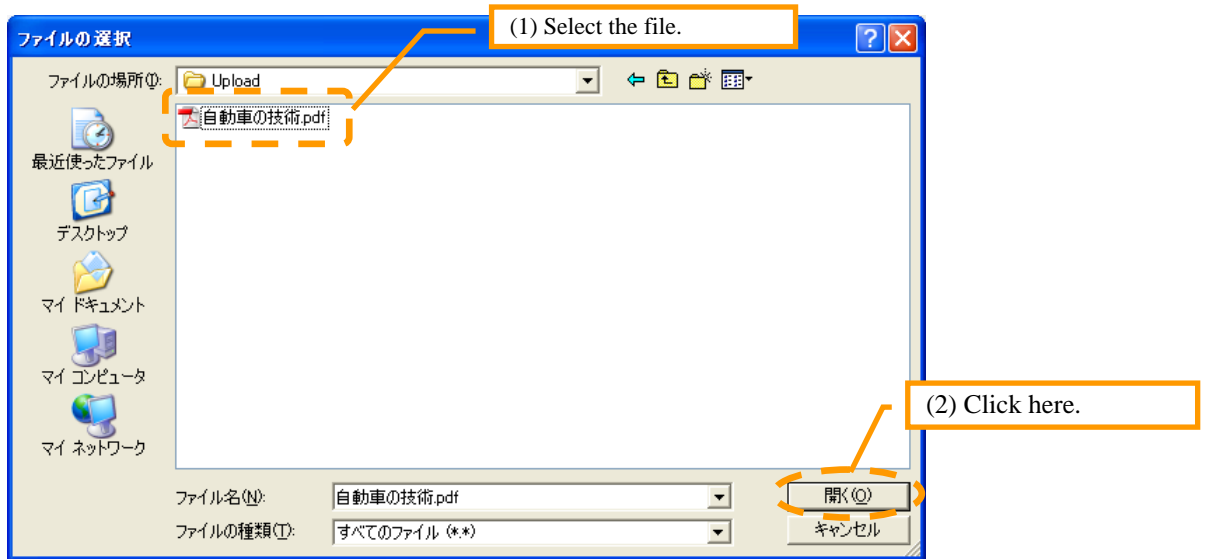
ファイルの選択

(1) Select the file.

ファイルの場所(I): Upload

自動車の技術.pdf

最近使ったファイル

デスクトップ

マイ ドキュメント

マイ コンピュータ

マイ ネットワーク

(2) Click here.

ファイル名(N): 自動車の技術.pdf

ファイルの種類(T): すべてのファイル (*.*)

開く(O)

キャンセル